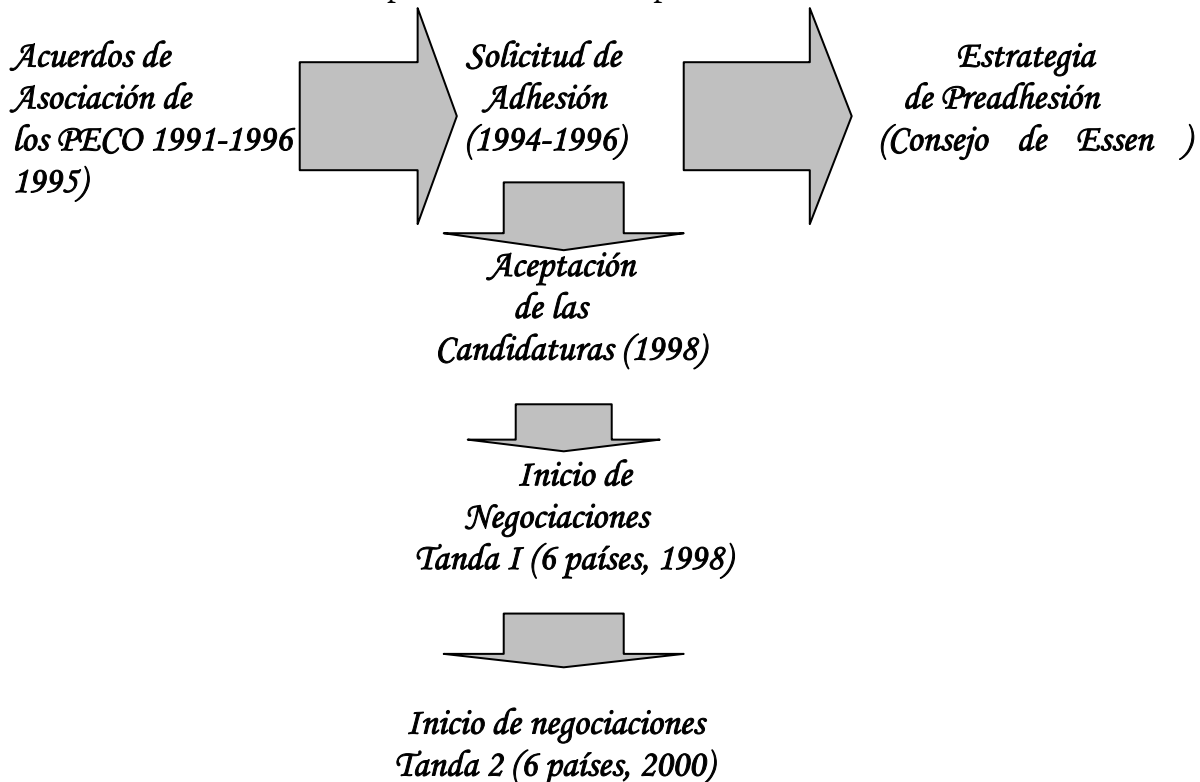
Acuerdos de Asociación de los PECO 1991-1996 1995)

Solicitud de Adhesión (1994-1996)

Estrategia de Preadhesión (Consejo de Essen )

Aceptación de las Candidaturas (1998)

Inicio de Negociaciones Tanda I (6 países, 1998)

Inicio de negociaciones Tanda 2 (6 países, 2000)